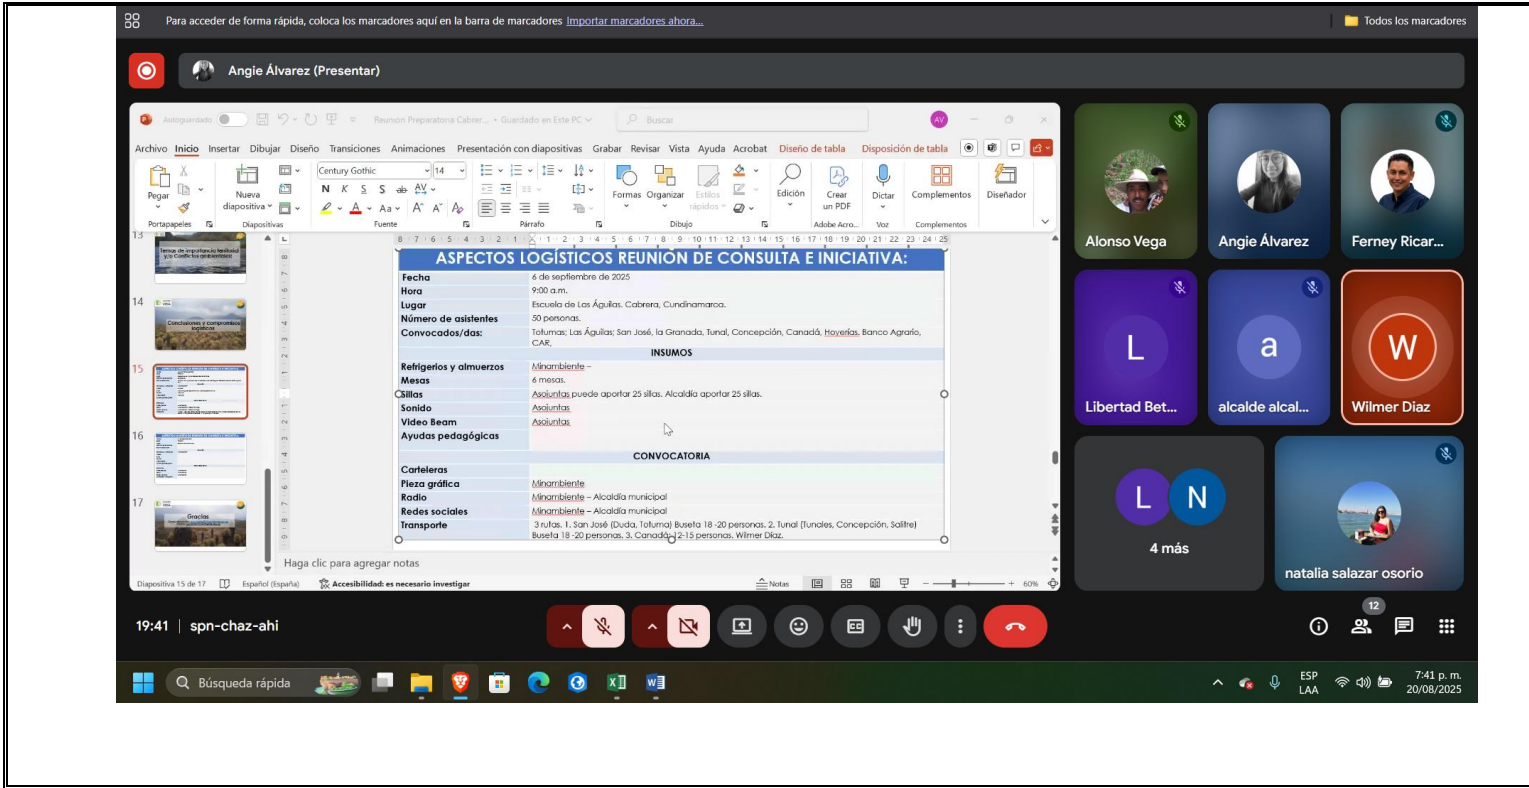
Para acceder de forma rápida, coloca los marcadores aquí en la barra de marcadores Importar marcadores ahora...

Todos los marcadores

Angie Álvarez (Presentar)

Autoguardado Reunion Preparatoria Cabrer... • Guardado en Este PC Buscar AV

Archivo Inicio Insertar Dibujar Diseño Transiciones Animaciones Presentación con diapositivas Grabar Revisar Vista Ayuda Acrobat Diseño de tabla Disposición de tabla

Pegar Nueva diapositiva Century Gothic 14 N K S S Formas Organizar Estilos rápidos Edición Crear un PDF Dictar Complementos Diseñador

Portapapeles Diapositivas Fuente Párrafo Dibujo Adobe Acro... Voz Complementos

13 Temas de importancia territorial y/o Conflictos ambientales

14 Conclusiones y compromisos logísticos

15

16

17 Gracias

ASPECTOS LOGÍSTICOS REUNIÓN DE CONSULTA E INICIATIVA:

| Fecha | 6 de septiembre de 2025 |
|---|---|
| Hora | 9:00 a.m. |
| Lugar | Escuela de Las Águilas. Cabrera, Cundinamarca. |
| Número de asistentes | 50 personas. |
| Convocados/das: | Totumas; Las Águilas; San José, la Granada, Tunal, Concepción, Canadá, Hoyerías, Banco Agrario, CAR, |
| INSUMOS | |
| Refrigerios y almuerzos | Minambiente – |
| Mesas | 6 mesas. |
| Sillas | Asojuntas puede aportar 25 sillas. Alcaldía aportar 25 sillas. |
| Sonido | Asojuntas |
| Video Beam | Asojuntas |
| Ayudas pedagógicas | |
| CONVOCATORIA | |
| Carteleras | |
| Pieza gráfica | Minambiente |
| Radio | Minambiente – Alcaldía municipal |
| Redes sociales | Minambiente – Alcaldía municipal |
| Transporte | 3 rutas. 1. San José (Duda, Totuma) Buseta 18 -20 personas. 2. Tunal (Tunoles, Concepción, Salitre) Buseta 18 -20 personas. 3. Canadá 12-15 personas. Wilmer Díaz. |

Haga clic para agregar notas

Diapositiva 15 de 17 Español (España) Accesibilidad: es necesario investigar Notas 60%

Alonso Vega
Angie Álvarez
Ferney Ricar...
L Libertad Bet...
a alcalde alcal...
W Wilmer Diaz
L N 4 más
natalia salazar osorio

19:41 | spn-chaz-ahi

12

Búsqueda rápida

ESP LAA 7:41 p. m. 20/08/2025